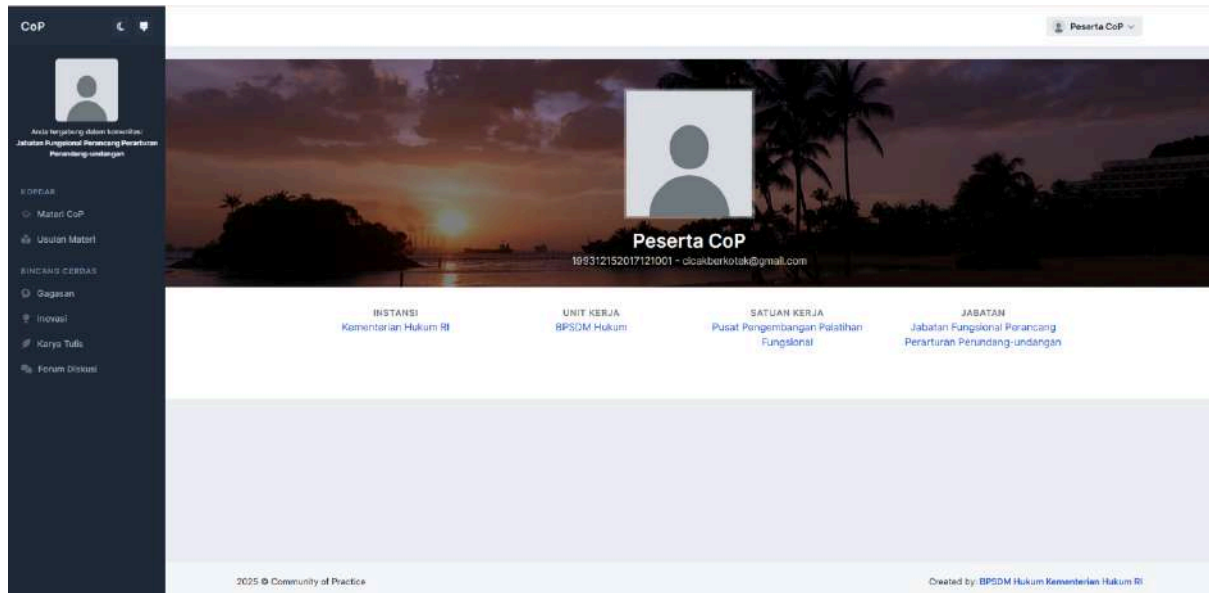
CoP

Anda tergabung dalam komunitas:
Jabatan Fungsional Perancang Peraturan Perundang-undangan

KOPDAR

Materi CoP

Usulan Materi

BINCANG CERDAS

Gagasan

Inovasi

Karya Tulis

Forum Diskusi

Peserta CoP

Peserta CoP

199312152017121001 - cicakberkotak@gmail.com

| INSTANSI | UNIT KERJA | SATUAN KERJA | JABATAN |
|---|---|---|---|
| Kementerian Hukum RI | BPSDM Hukum | Pusat Pengembangan Pelatihan Fungsional | Jabatan Fungsional Perancang Perarturan Perundang-undangan |

2025 © Community of Practice

Created by: BPSDM Hukum Kementerian Hukum RI